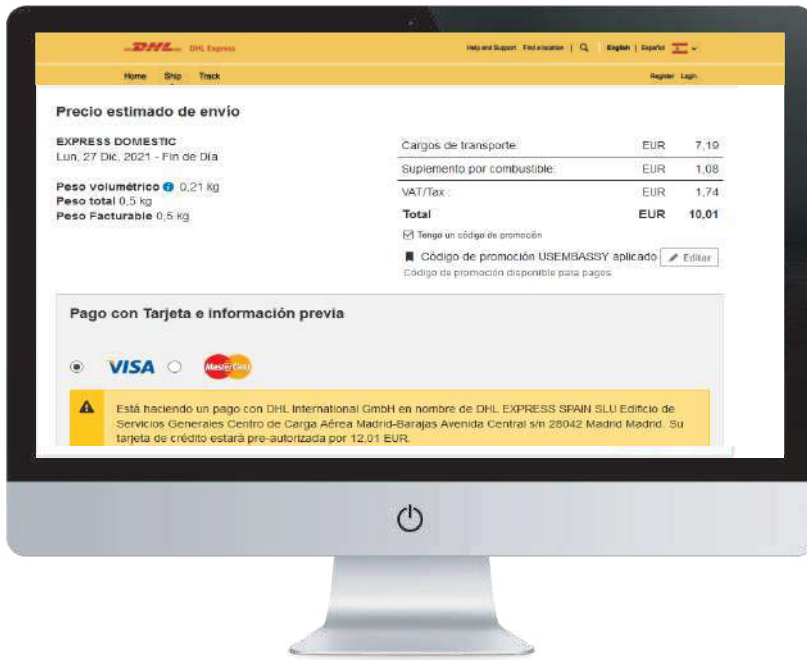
DHL DHL Express

Help and Support Find a location | English | Español

Home Ship Track

Register Login

Precio estimado de envío

EXPRESS DOMESTIC
Lun, 27 Dic, 2021 - Fin de Día

Peso volumétrico 0,21 kg
Peso total 0,5 kg
Peso Facturable 0,5 kg

| | | |
|---|---|---|
| Cargos de transporte | EUR | 7,19 |
| Suplemento por combustible | EUR | 1,08 |
| VAT/Tax | EUR | 1,74 |
| Total | EUR | 10,01 |

Tengo un código de promoción

Código de promoción USEMBASSY aplicado Editar

Código de promoción disponible para pagos

Pago con Tarjeta e información previa

VISA MasterCard

Está haciendo un pago con DHL International GmbH en nombre de DHL EXPRESS SPAIN SLU Edificio de Servicios Generales Centro de Carga Aérea Madrid-Barajas Avenida Central s/n 28042 Madrid Madrid. Su tarjeta de crédito estará pre-autorizada por 12,01 EUR.